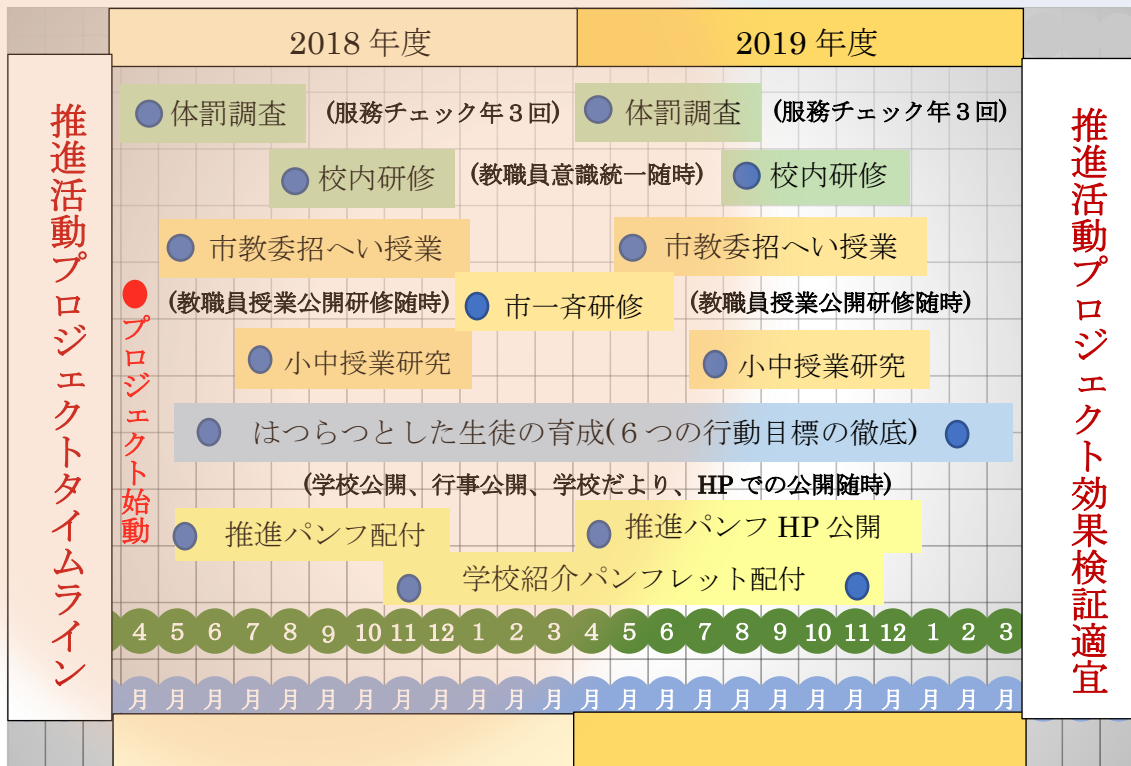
推進活動プロジェクトタイムライン

2018 年度

2019 年度

推進活動プロジェクト効果検証適宜

体罰調査 （服務チェック年３回） 体罰調査 （服務チェック年３回）

校内研修 （教職員意識統一随時） 校内研修

市教委招へい授業 市教委招へい授業

プロジェクト始動

（教職員授業公開研修随時） 市一斉研修 （教職員授業公開研修随時）

小中授業研究 小中授業研究

はつらつとした生徒の育成（６つの行動目標の徹底）

（学校公開、行事公開、学校だより、HP での公開随時）

推進パンフ配付 推進パンフ HP 公開

学校紹介パンフレット配付

4 5 6 7 8 9 10 11 12 1 2 3 4 5 6 7 8 9 10 11 12 1 2 3

月 月 月 月 月 月 月 月 月 月 月 月 月 月 月 月 月 月 月 月 月 月 月 月